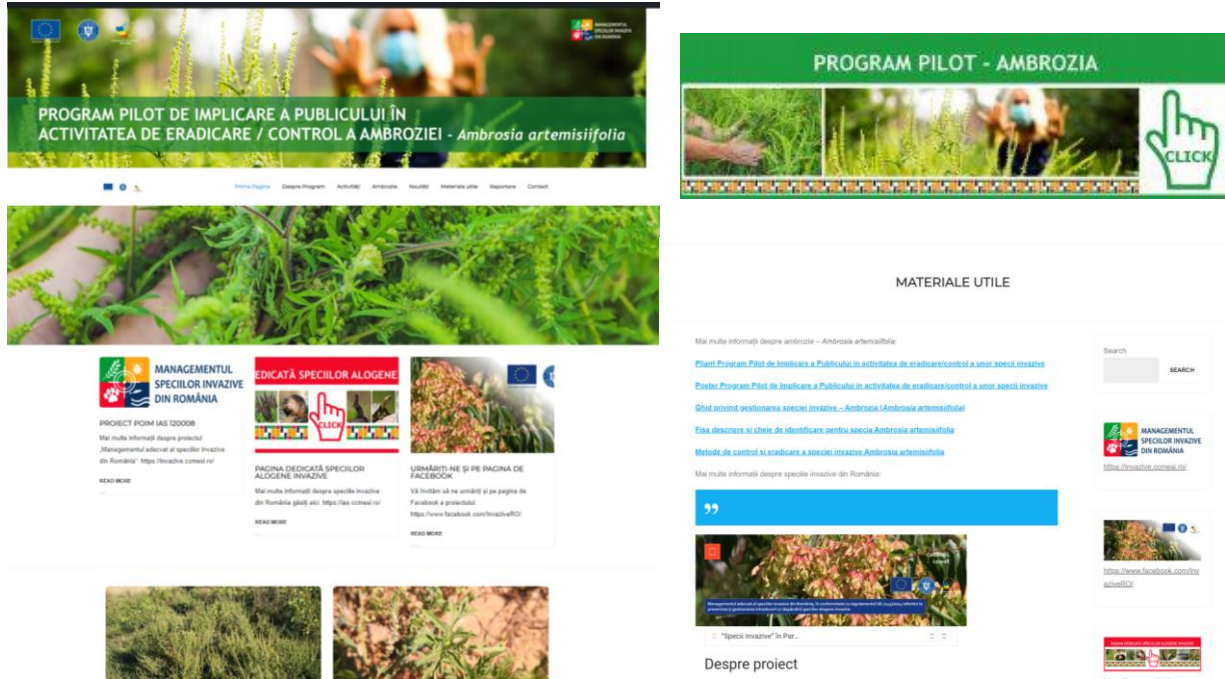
MANAGEMENTUL SPECIILOR INVAZIVE DIN ROMÂNIA

PROGRAM PILOT DE IMPLICARE A PUBLICULUI ÎN ACTIVITATEA DE ERADICARE / CONTROL A AMBROZIEI - Ambrosia artemisiifolia

Prima Pagina Despre Program Activități Ambrozia Noutăți Materiale utile Raportare Contact

MANAGEMENTUL SPECIILOR INVAZIVE DIN ROMÂNIA

PROIECT POIM IAS 120008

Mai multe informații despre proiectul „Managementul adecvat al speciilor invazive din România": https://invazive.ccmesi.ro/

READ MORE

EDICATĂ SPECIILOR ALOGENE

CLICK

PAGINA DEDICATĂ SPECIILOR ALOGENE INVAZIVE

Mai multe informații despre speciile invazive din România găsiți aici: https://ias.ccmesi.ro/

READ MORE

URMĂRIȚI-NE ȘI PE PAGINA DE FACEBOOK

Vă invităm să ne urmăriți și pe pagina de Facebook a proiectului: https://www.facebook.com/InvaziveRO/

READ MORE

PROGRAM PILOT - AMBROZIA

CLICK

MATERIALE UTILE

Mai multe informații despre ambrozie – Ambrosia artemisiifolia:

Pliant Program Pilot de Implicare a Publicului în activitatea de eradicare/control a unor specii invazive

Poster Program Pilot de Implicare a Publicului în activitatea de eradicare/control a unor specii invazive

Ghid privind gestionarea speciei invazive – Ambrozia (Ambrosia artemisiifolia)

Fișa descriere și cheie de identificare pentru specia Ambrosia artemisiifolia

Metode de control și eradicare a speciei invazive Ambrosia artemisiifolia

Mai multe informații despre speciile invazive din România:

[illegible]

"Specii invazive" în Par...

Despre proiect

Search

SEARCH

MANAGEMENTUL SPECIILOR INVAZIVE DIN ROMÂNIA

https://invazive.ccmesi.ro/

https://www.facebook.com/InvaziveRO/